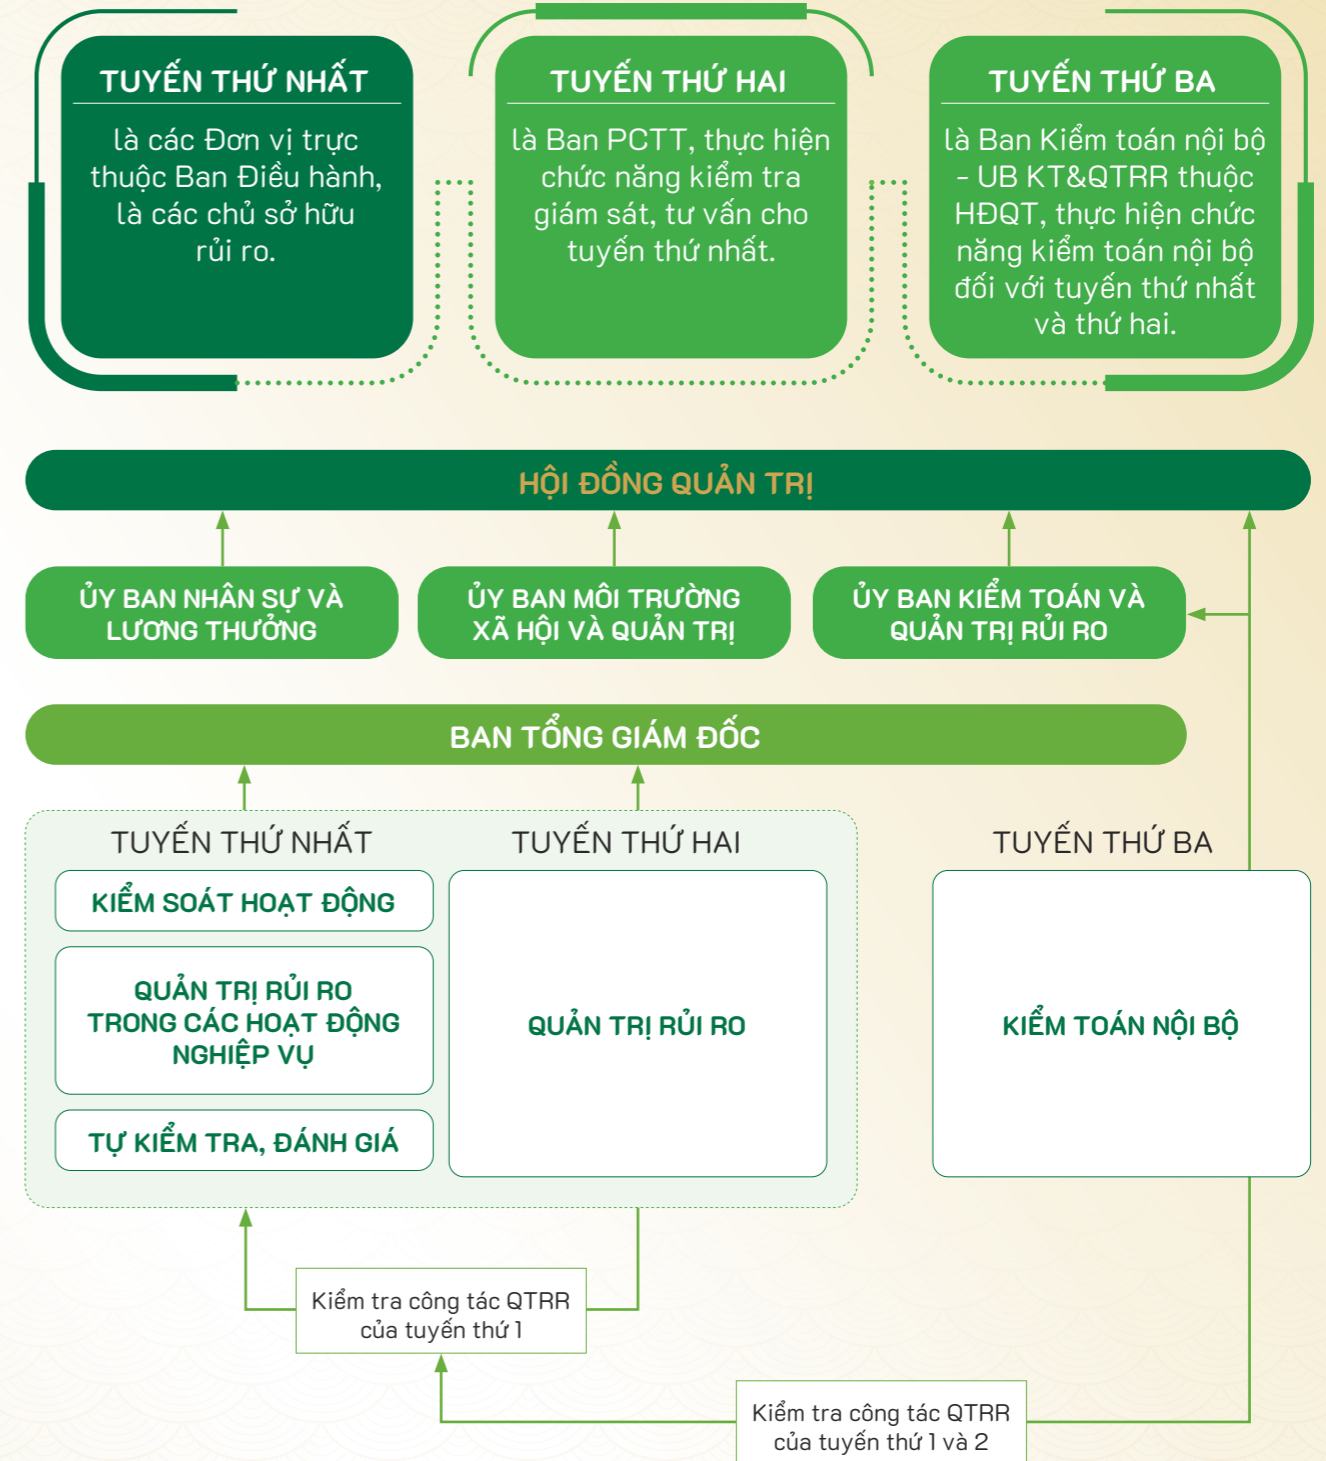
TUYẾN THỨ NHẤT

là các Đơn vị trực thuộc Ban Điều hành, là các chủ sở hữu rủi ro.

TUYẾN THỨ HAI

là Ban PCTT, thực hiện chức năng kiểm tra giám sát, tư vấn cho tuyến thứ nhất.

TUYẾN THỨ BA

là Ban Kiểm toán nội bộ - UB KT&QTRR thuộc HĐQT, thực hiện chức năng kiểm toán nội bộ đối với tuyến thứ nhất và thứ hai.

HỘI ĐỒNG QUẢN TRỊ

ỦY BAN NHÂN SỰ VÀ LƯƠNG THƯỞNG

ỦY BAN MÔI TRƯỜNG XÃ HỘI VÀ QUẢN TRỊ

ỦY BAN KIỂM TOÁN VÀ QUẢN TRỊ RỦI RO

BAN TỔNG GIÁM ĐỐC

TUYẾN THỨ NHẤT

KIỂM SOÁT HOẠT ĐỘNG

QUẢN TRỊ RỦI RO TRONG CÁC HOẠT ĐỘNG NGHIỆP VỤ

TỰ KIỂM TRA, ĐÁNH GIÁ

TUYẾN THỨ HAI

QUẢN TRỊ RỦI RO

TUYẾN THỨ BA

KIỂM TOÁN NỘI BỘ

Kiểm tra công tác QTRR của tuyến thứ 1

Kiểm tra công tác QTRR của tuyến thứ 1 và 2